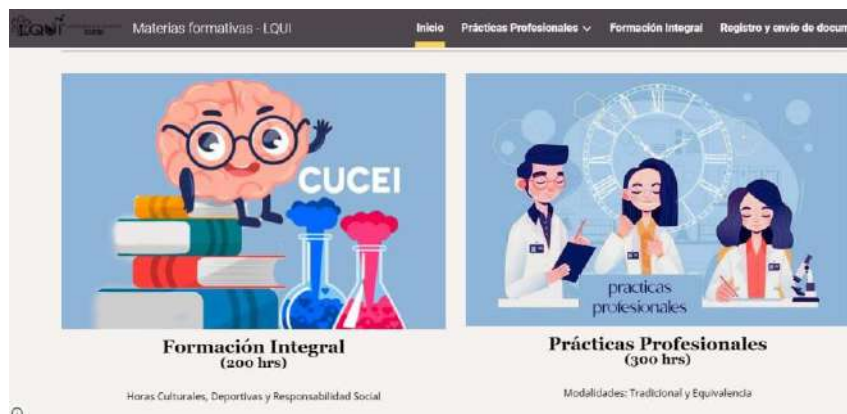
LQUI

Materias formativas - LQUI

Inicio

Prácticas Profesionales

Formación Integral

Registro y envío de docum

CUCEI

practicas profesionales

Formación Integral
(200 hrs)

Horas Culturales, Deportivas y Responsabilidad Social

Prácticas Profesionales
(300 hrs)

Modalidades: Tradicional y Equivalencia